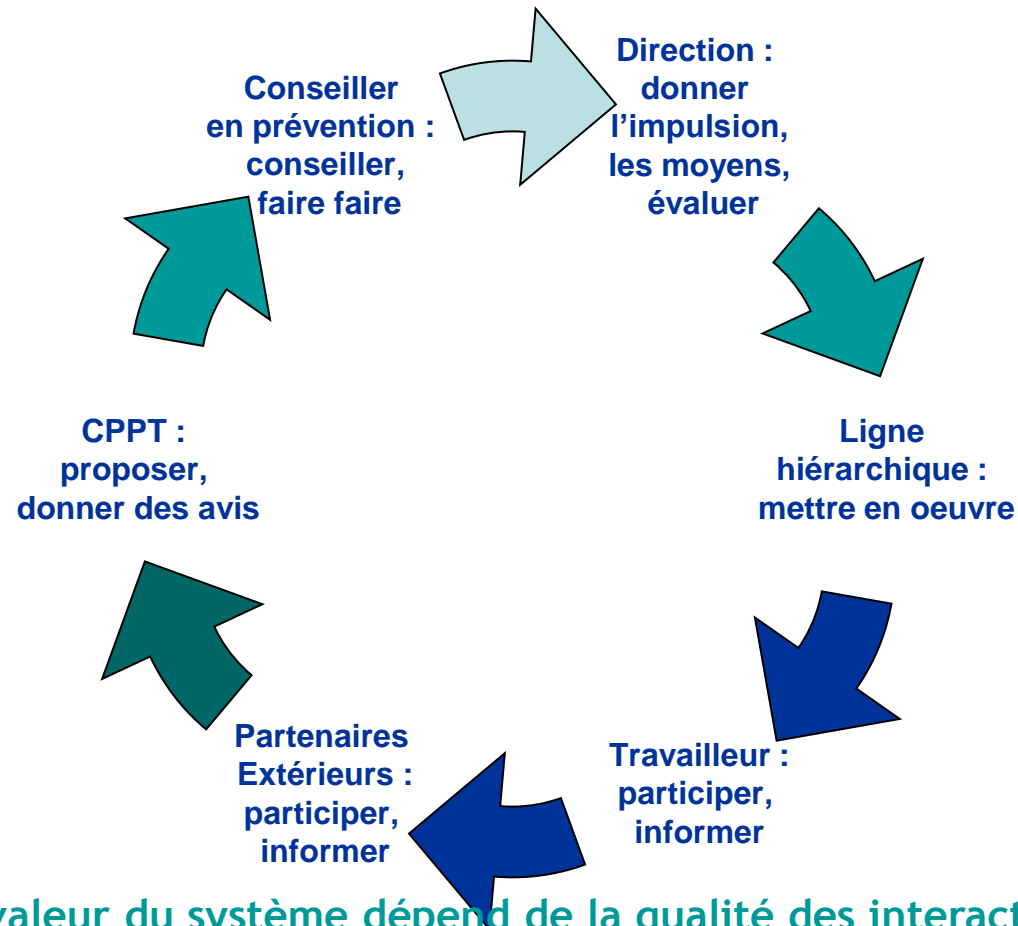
Direction : donner l'impulsion, les moyens, évaluer

Ligne hiérarchique : mettre en oeuvre

Travailleur : participer, informer

Partenaires Extérieurs : participer, informer

CPPT : proposer, donner des avis

Conseiller en prévention : conseiller, faire faire

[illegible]valeur du système dépend de la qualité des interact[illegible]